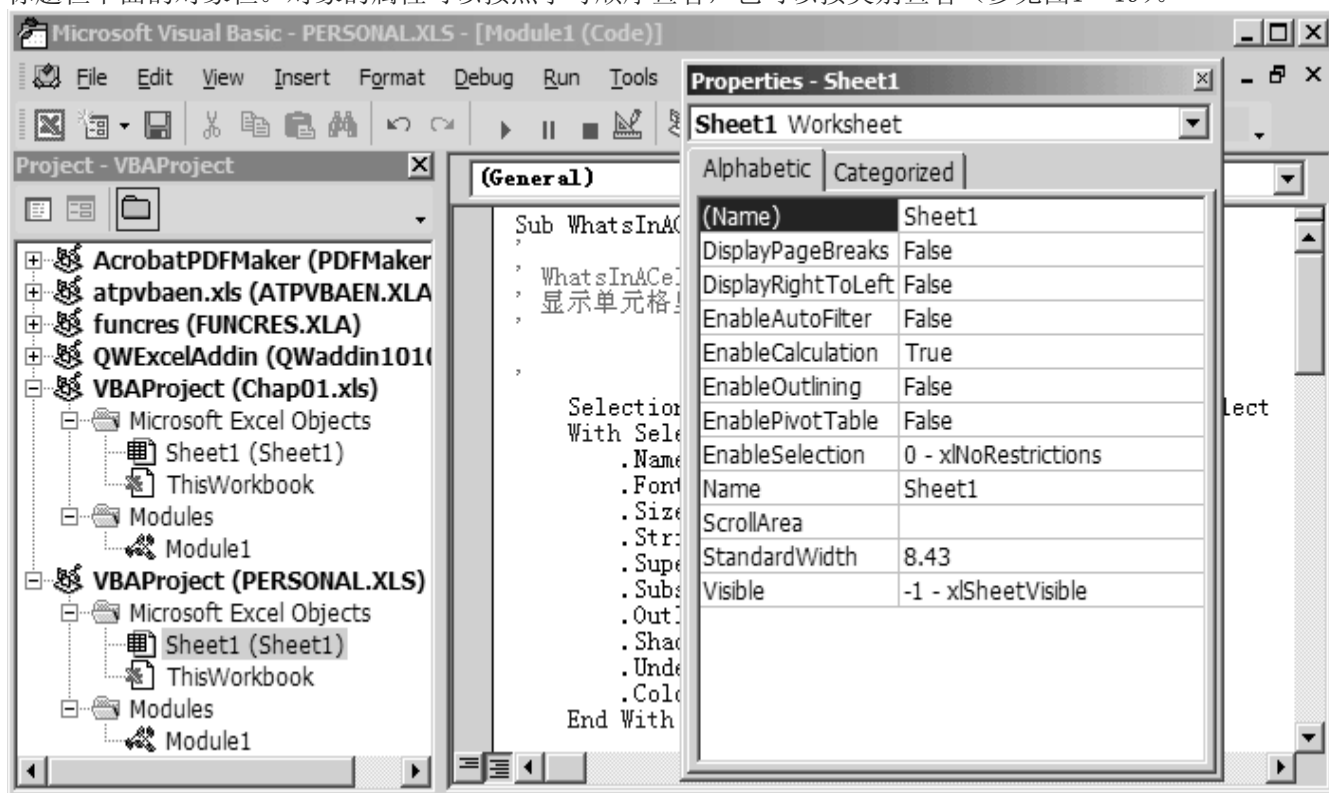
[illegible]

Microsoft Visual Basic - PERSONAL.XLS - [Module1 (Code)]

File Edit View Insert Format Debug Run Tools

Project - VBAProject

AcrobatPDFMaker (PDFMaker
atpvbaen.xls (ATPVBAEN.XLA
funcres (FUNCRES.XLA)
QWExcelAddin (QWaddin101(
VBAProject (Chap01.xls)
Microsoft Excel Objects
Sheet1 (Sheet1)
ThisWorkbook
Modules
Module1
VBAProject (PERSONAL.XLS)
Microsoft Excel Objects
Sheet1 (Sheet1)
ThisWorkbook
Modules
Module1

(General)

Sub WhatsInA(
'
' WhatsInACel
' 显示单元格!
'

'
Selection
With Sele
.Name
.Font
.Size
.Str:
.Supe
.Subs
.Outl
.Shac
.Unde
.Colc
End With

lect

Properties - Sheet1

Sheet1 Worksheet

Alphabetic | Categorized

| (Name) | Sheet1 |
|---|---|
| DisplayPageBreaks | False |
| DisplayRightToLeft | False |
| EnableAutoFilter | False |
| EnableCalculation | True |
| EnableOutlining | False |
| EnablePivotTable | False |
| EnableSelection | 0 - xlNoRestrictions |
| Name | Sheet1 |
| ScrollArea | |
| StandardWidth | 8.43 |
| Visible | -1 - xlSheetVisible |